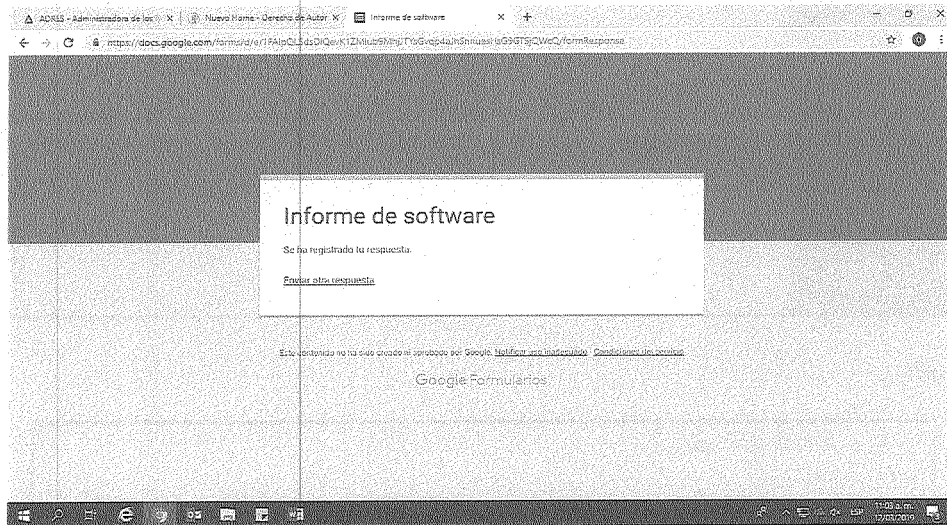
ADRES - Administradora de los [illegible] × | Nuevo Home - Derecho de Autor × | Informe de software × +

https://docs.google.com/forms/d/e/1FAIpQLSdsDlQev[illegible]/formResponse

Informe de software

Se ha registrado tu respuesta.

Enviar otra respuesta

Este contenido no ha sido creado ni aprobado por Google. Notificar uso inadecuado - Condiciones del servicio

Google Formularios

ESP 11:03 a. m. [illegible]